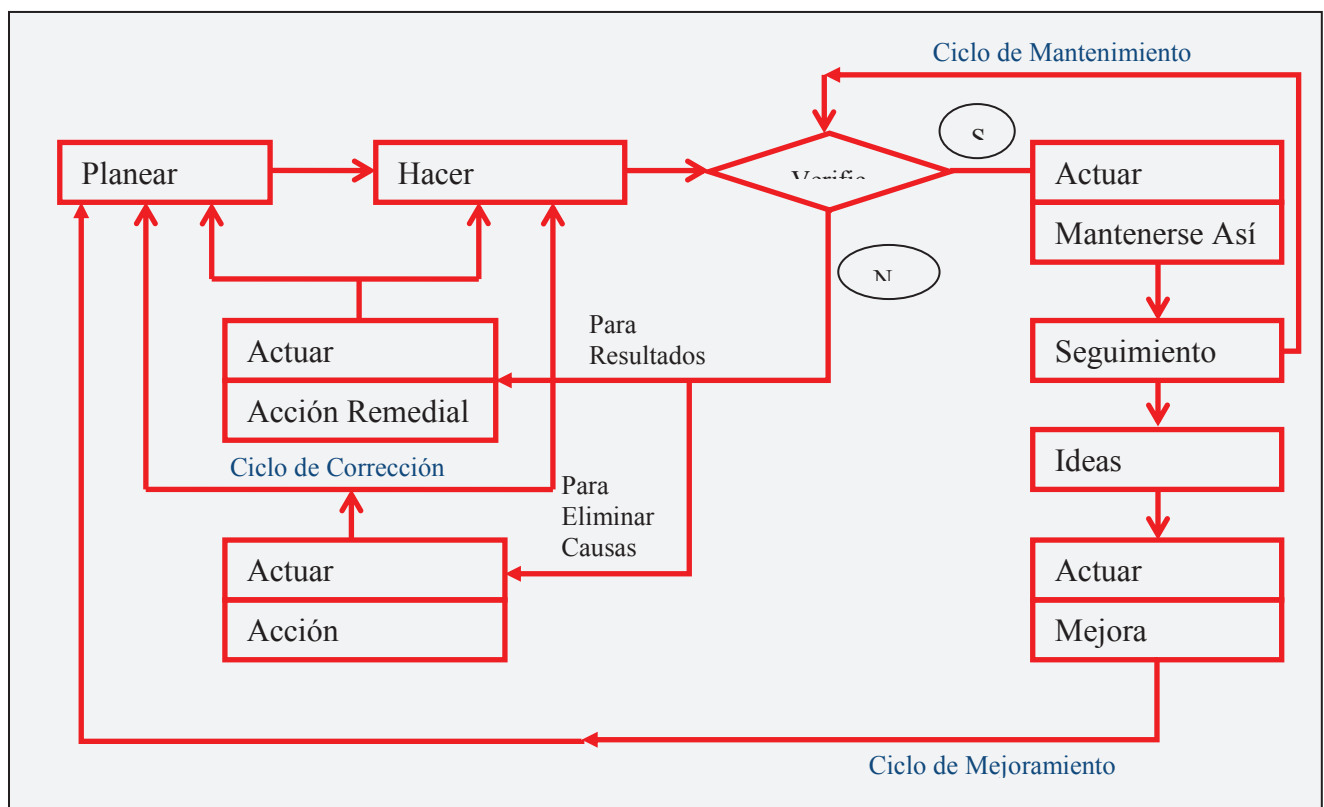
Ciclo de Mantenimiento

Planear

Hacer

Verific

S

Actuar

Mantenerse Así

N

Para Resultados

Actuar

Acción Remedial

Seguimiento

Ciclo de Corrección

Ideas

Para Eliminar Causas

Actuar

Acción

Actuar

Mejora

Ciclo de Mejoramiento